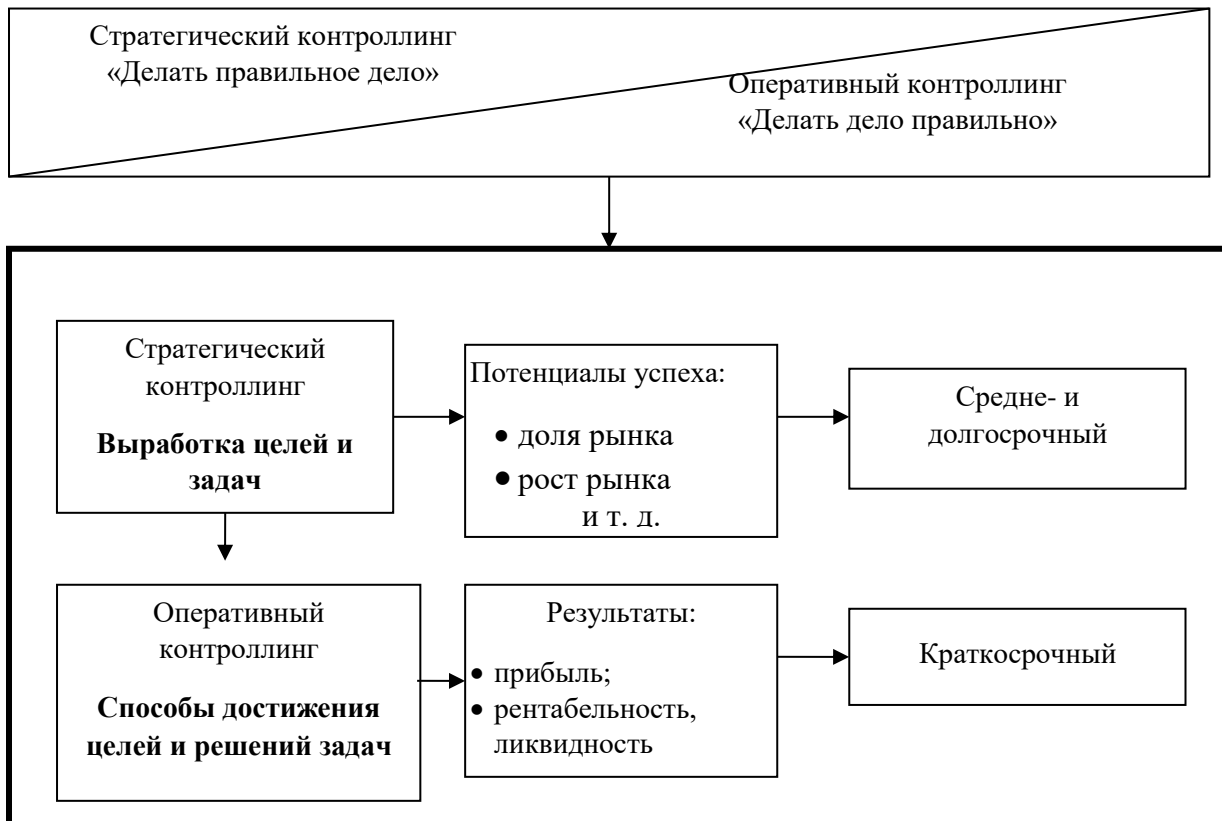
Стратегический контроллинг
«Делать правильное дело»

Оперативный контроллинг
«Делать дело правильно»

Стратегический контроллинг
**Выработка целей и задач**

Потенциалы успеха:
• доля рынка
• рост рынка
и т. д.

Средне- и долгосрочный

Оперативный контроллинг
**Способы достижения целей и решений задач**

Результаты:
• прибыль;
• рентабельность, ликвидность

Краткосрочный